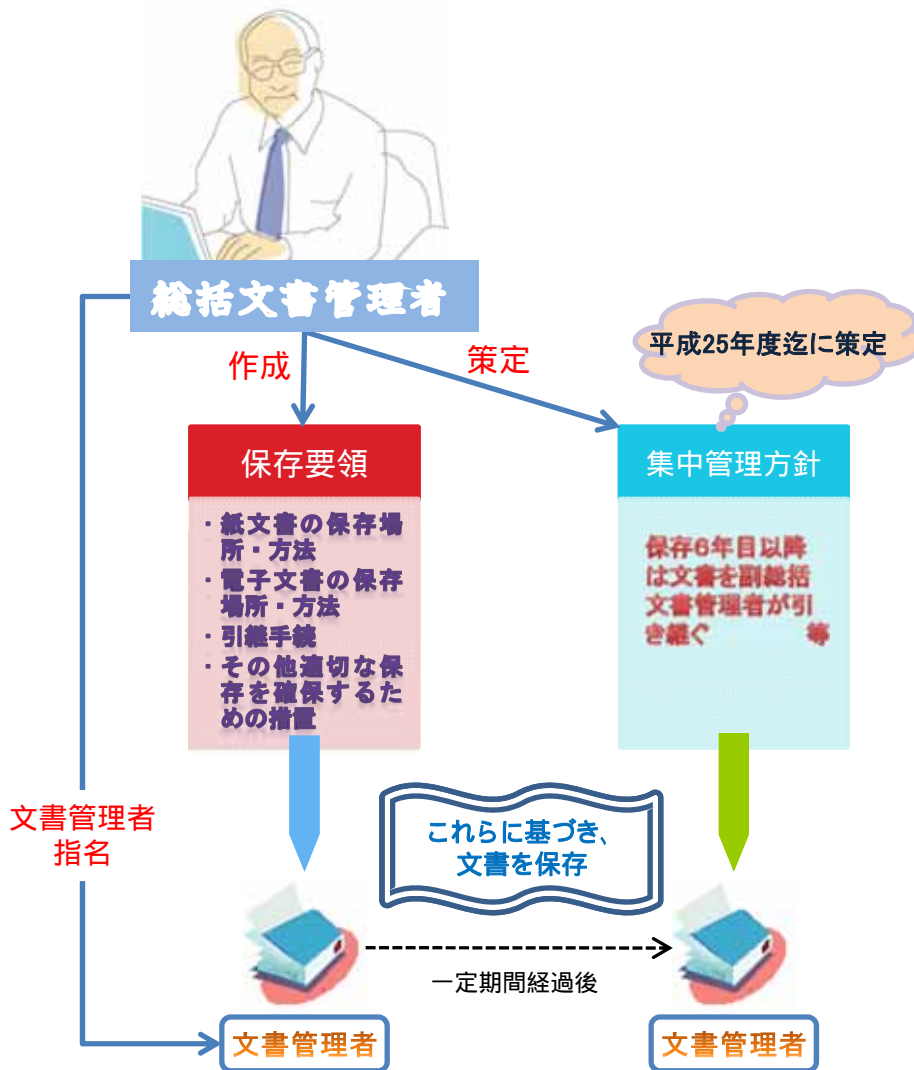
総括文書管理者

作成

策定

平成25年度迄に策定

保存要領

・紙文書の保存場所・方法
・電子文書の保存場所・方法
・引継手続
・その他適切な保存を確保するための措置

集中管理方針

保存6年目以降は文書を副総括文書管理者が引き継ぐ　等

文書管理者指名

これらに基づき、文書を保存

一定期間経過後

文書管理者

文書管理者